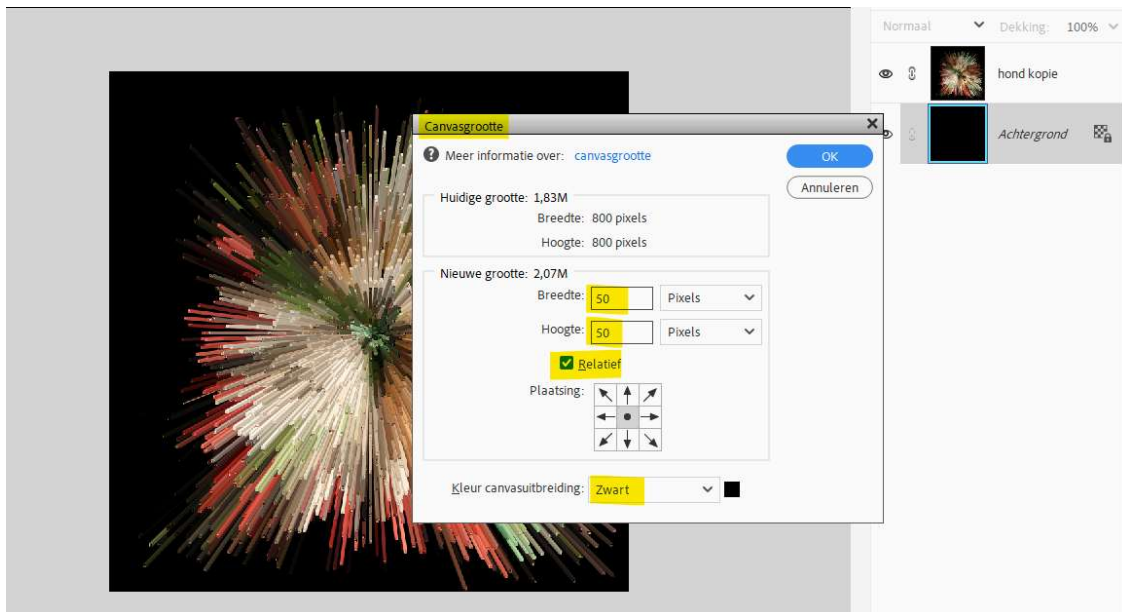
Normaal
Dekking: 100%
hond kopie
Achtergrond

Canvasgrootte
Meer informatie over: canvasgrootte
OK
Annuleren
Huidige grootte: 1,83M
Breedte: 800 pixels
Hoogte: 800 pixels
Nieuwe grootte: 2,07M
Breedte: 50 Pixels
Hoogte: 50 Pixels
Relatief
Plaatsing:
Kleur canvasuitbreiding: Zwart